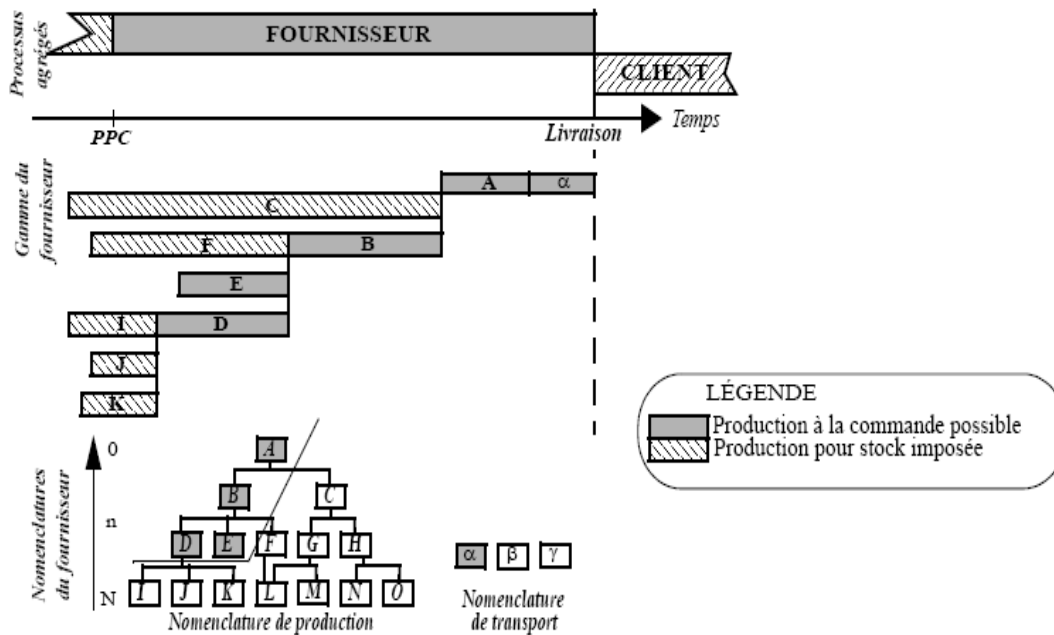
Processus agrégés

FOURNISSEUR

CLIENT

PPC

Livraison

Temps

Gamme du fournisseur

A

α

C

F

B

E

I

D

J

K

LÉGENDE

Production à la commande possible

Production pour stock imposée

Nomenclatures du fournisseur

0

n

N

A

B

C

D

E

F

G

H

I

J

K

L

M

N

O

α

β

γ

Nomenclature de production

Nomenclature de transport